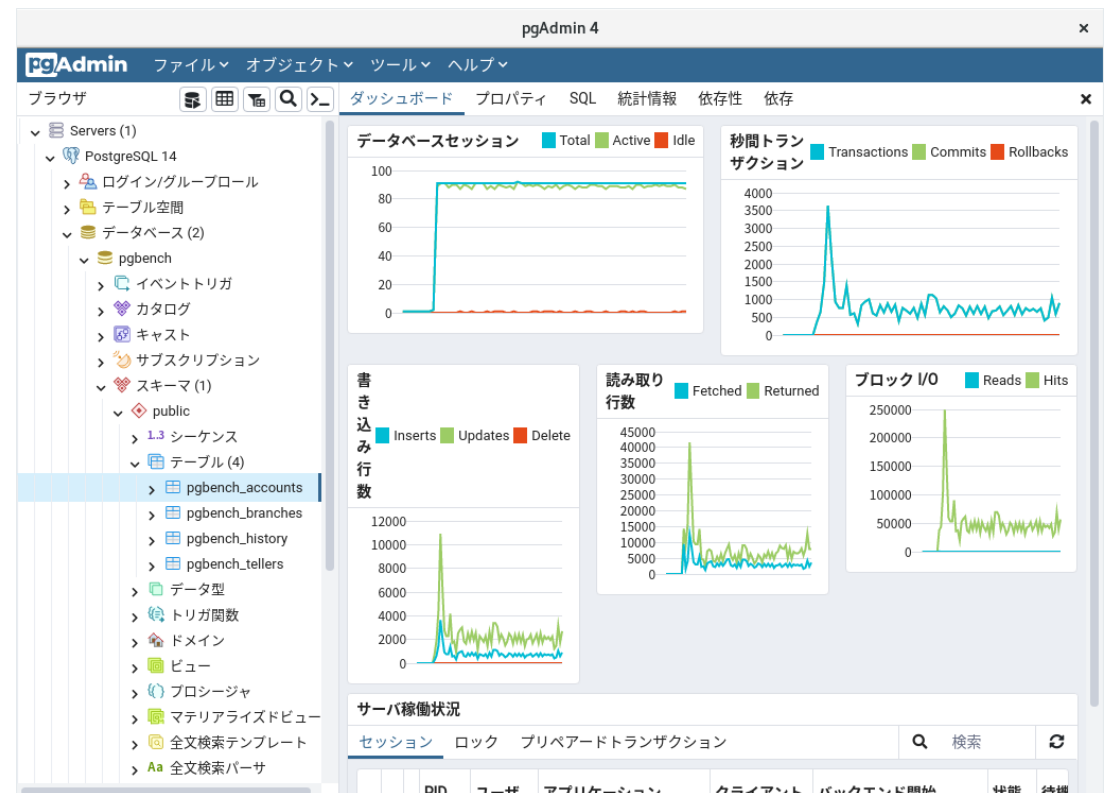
pgAdmin 4

pgAdmin ファイル オブジェクト ツール ヘルプ

ブラウザ

ダッシュボード プロパティ SQL 統計情報 依存性 依存

Servers (1)
PostgreSQL 14
ログイン/グループロール
テーブル空間
データベース (2)
pgbench
イベントトリガ
カタログ
キャスト
サブスクリプション
スキーマ (1)
public
1.3 シーケンス
テーブル (4)
pgbench_accounts
pgbench_branches
pgbench_history
pgbench_tellers
データ型
トリガ関数
ドメイン
ビュー
プロシージャ
マテリアライズドビュー
全文検索テンプレート
Aa 全文検索パーサ

データベースセッション Total Active Idle
100
80
60
40
20
0

秒間トランザクション Transactions Commits Rollbacks
4000
3500
3000
2500
2000
1500
1000
500
0

書き込み行数 Inserts Updates Delete
12000
10000
8000
6000
4000
2000
0

読み取り行数 Fetched Returned
45000
40000
35000
30000
25000
20000
15000
10000
5000
0

ブロック I/O Reads Hits
250000
200000
150000
100000
50000
0

サーバ稼働状況
セッション ロック プリペアードトランザクション
検索

PID ユーザ アプリケーション クライアント バックエンド開始 状態 待機